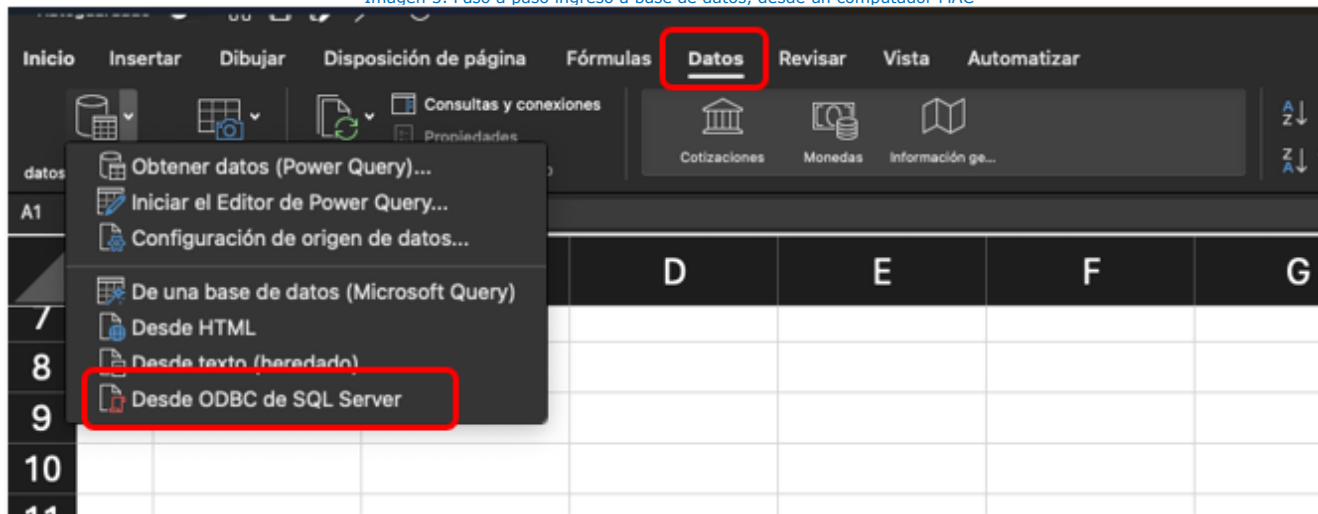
Imagen 3. Paso a paso ingreso a base de datos, desde un computador MAC

Inicio Insertar Dibujar Disposición de página Fórmulas Datos Revisar Vista Automatizar

Consultas y conexiones
Propiedades

Cotizaciones Monedas Información ge...

datos

A1

Obtener datos (Power Query)...
Iniciar el Editor de Power Query...
Configuración de origen de datos...
De una base de datos (Microsoft Query)
Desde HTML
Desde texto (heredado)
Desde ODBC de SQL Server

D E F G

7
8
9
10
11